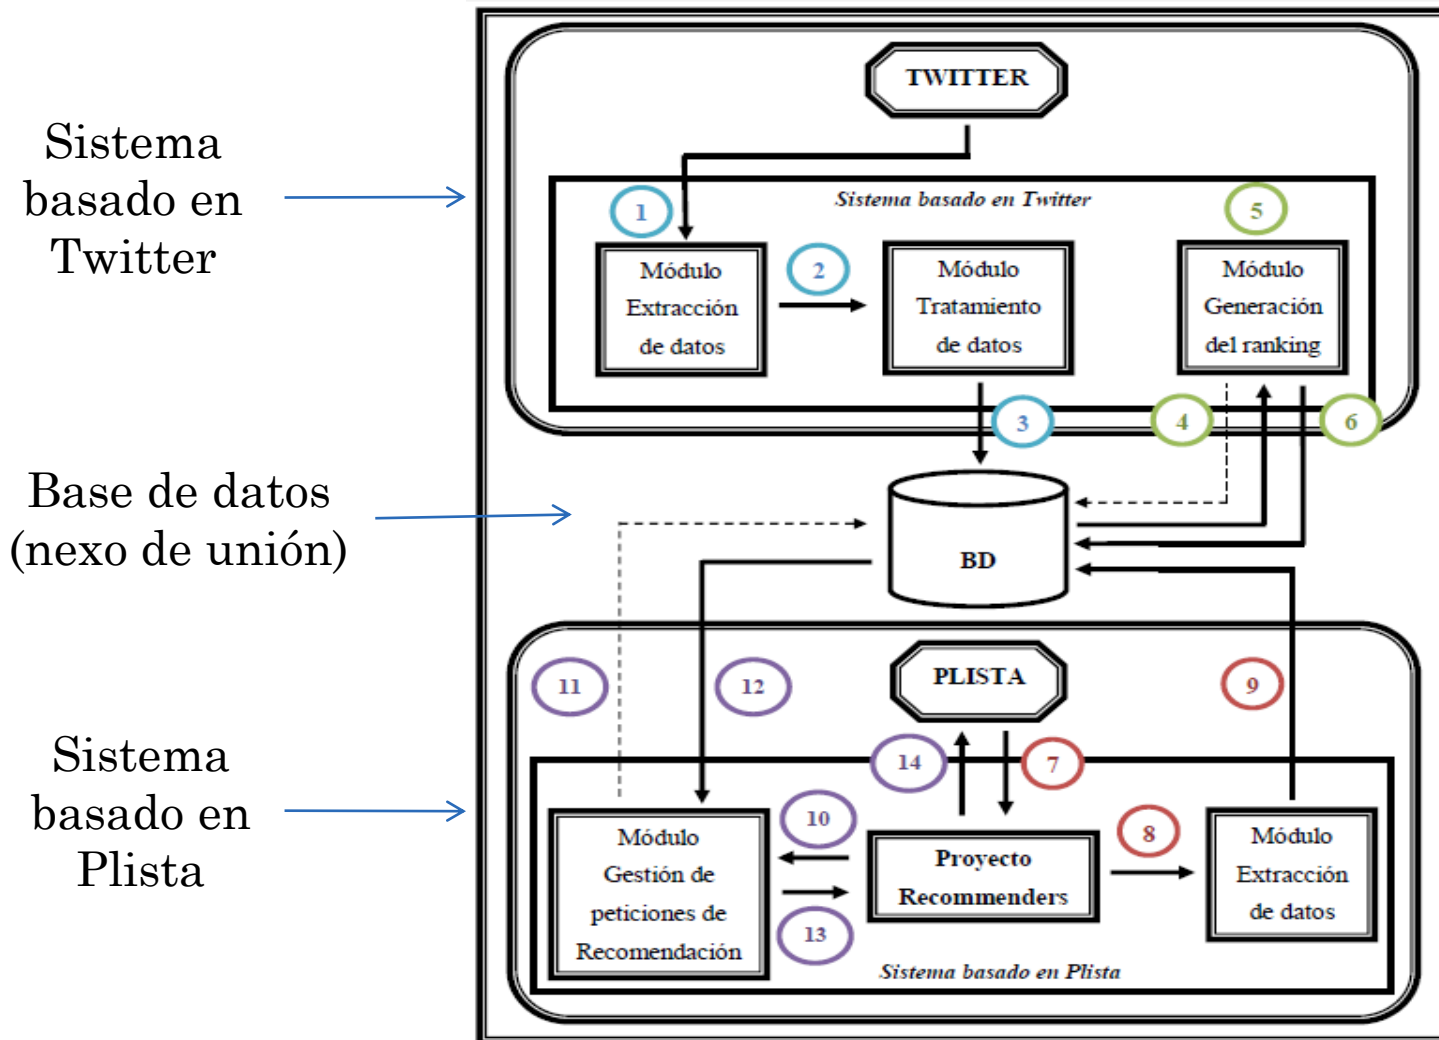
Sistema basado en Twitter

Base de datos (nexo de unión)

Sistema basado en Plista

TWITTER

Sistema basado en Twitter

1

Módulo Extracción de datos

2

Módulo Tratamiento de datos

5

Módulo Generación del ranking

3

4

6

BD

PLISTA

11

12

9

14

7

10

Módulo Gestión de peticiones de Recomendación

Proyecto Recommenders

8

Módulo Extracción de datos

13

Sistema basado en Plista